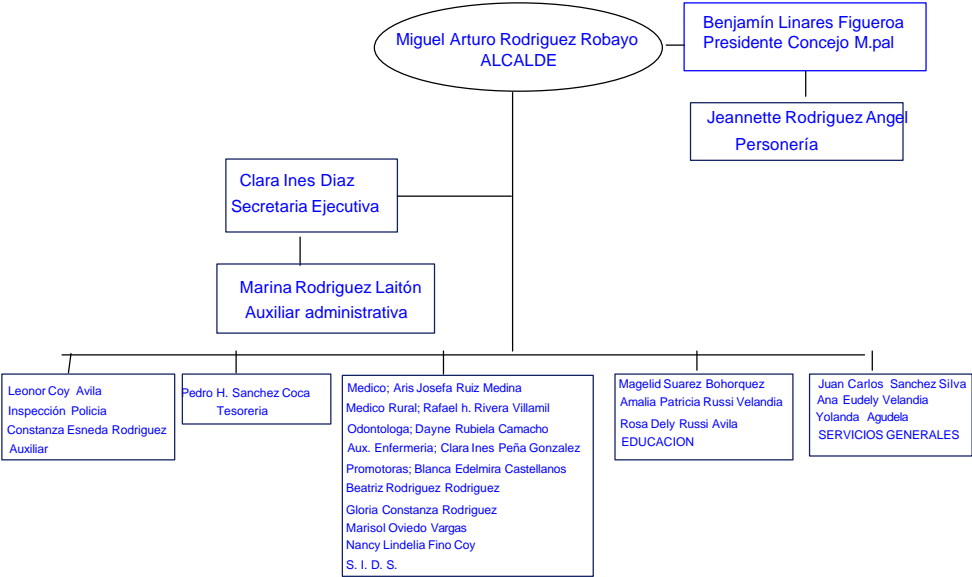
Miguel Arturo Rodriguez Robayo
ALCALDE

Benjamín Linares Figueroa
Presidente Concejo M.pal

Jeannette Rodriguez Angel
Personería

Clara Ines Diaz
Secretaria Ejecutiva

Marina Rodriguez Laitón
Auxiliar administrativa

Leonor Coy Avila
Inspección Policia
Constanza Esneda Rodriguez
Auxiliar

Pedro H. Sanchez Coca
Tesoreria

Medico; Aris Josefa Ruiz Medina
Medico Rural; Rafael h. Rivera Villamil
Odontologa; Dayne Rubiela Camacho
Aux. Enfermeria; Clara Ines Peña Gonzalez
Promotoras; Blanca Edelmira Castellanos
Beatriz Rodriguez Rodriguez
Gloria Constanza Rodriguez
Marisol Oviedo Vargas
Nancy Lindelia Fino Coy
S. I. D. S.

Magelid Suarez Bohorquez
Amalia Patricia Russi Velandia
Rosa Dely Russi Avila
EDUCACION

Juan Carlos Sanchez Silva
Ana Eudely Velandia
Yolanda Agudela
SERVICIOS GENERALES